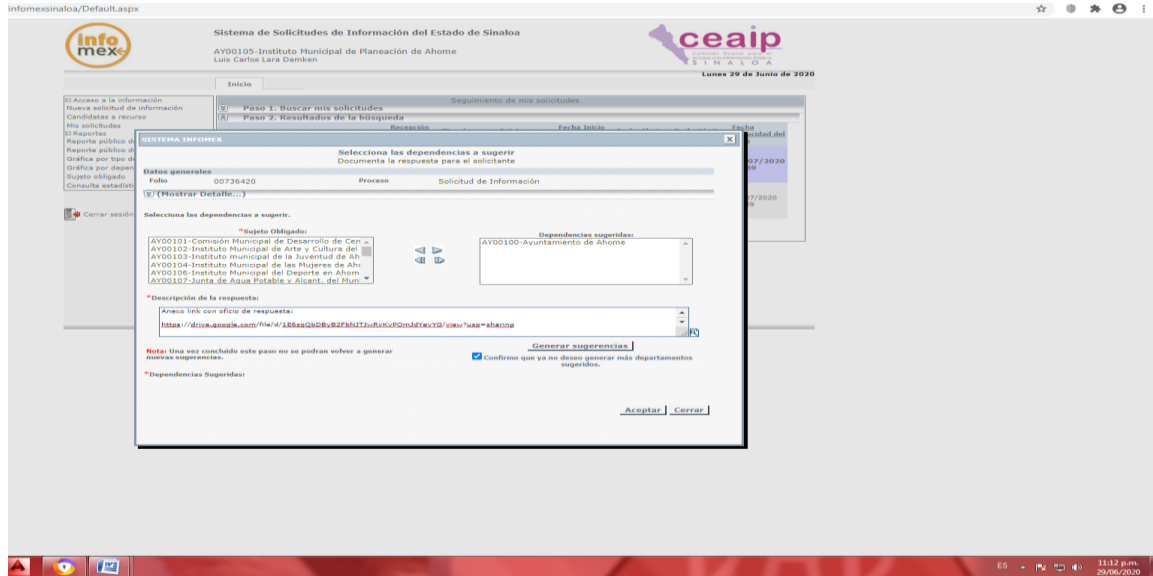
infomexsinaloa/Default.aspx

info mex

Sistema de Solicitudes de Información del Estado de Sinaloa

AY00105-Instituto Municipal de Planeación de Ahome
Luis Carlos Lara Damken

ceaip
Comisión Estatal para el
S I N A L O A

Lunes 29 de Junio de 2020

Inicio

El Acceso a la información
Nueva solicitud de información
Candidatas a recurso
Mis solicitudes
El Reportes
Reporte público de
Reporte público de
Gráfica por tipo de
Gráfica por depen
Sujeto obligado
Consulta estadísti

Cerrar sesión

Seguimiento de mis solicitudes
Paso 1. Buscar mis solicitudes
Paso 2. Resultados de la búsqueda
Recepción
Fecha Inicio
Fecha
07/2020
07/2020

SISTEMA INFOMEX

Selecciona las dependencias a sugerir
Documenta la respuesta para el solicitante

Datos generales
Folio 00736420 Proceso Solicitud de Información
(Mostrar Detalle...)

Selecciona las dependencias a sugerir.

*Sujeto Obligado:
AY00101-Comisión Municipal de Desarrollo de Cen
AY00102-Instituto Municipal de Arte y Cultura del
AY00103-Instituto municipal de la Juventud de Ah
AY00104-Instituto Municipal de las Mujeres de Ah
AY00106-Instituto Municipal del Deporte en Ahom
AY00107-Junta de Agua Potable y Alcant. del Muni

Dependencias sugeridas:
AY00100-Ayuntamiento de Ahome

*Descripción de la respuesta:
Anexo link con oficio de respuesta:
https://drive.google.com/file/d/1S6zgQbDByB2FbNJTJvRvKyPOmJdYevYG/view?usp=sharing

Generar sugerencias

Nota: Una vez concluido este paso no se podran volver a generar nuevas sugerencias.

Confirmo que ya no deseo generar más departamentos sugeridos.

*Dependencias Sugeridas:

Aceptar Cerrar

ES 11:12 p.m. 29/06/2020